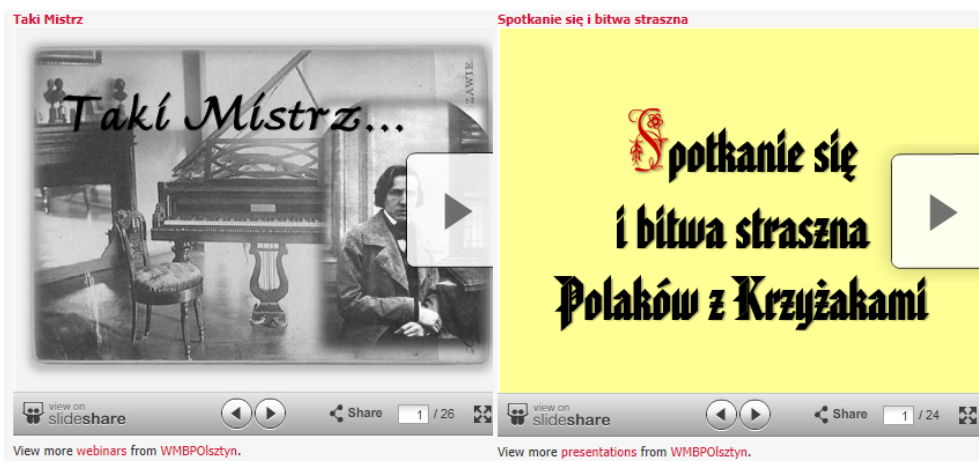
Taki Mistrz

Taki Mistrz...

ZAWIE

view on slideshare

Share

1 / 26

View more webinars from WMBPOlsztyn.

Spotkanie się i bitwa straszna

Spotkanie się i bitwa straszna Polaków z Krzyżakami

view on slideshare

Share

1 / 24

View more presentations from WMBPOlsztyn.